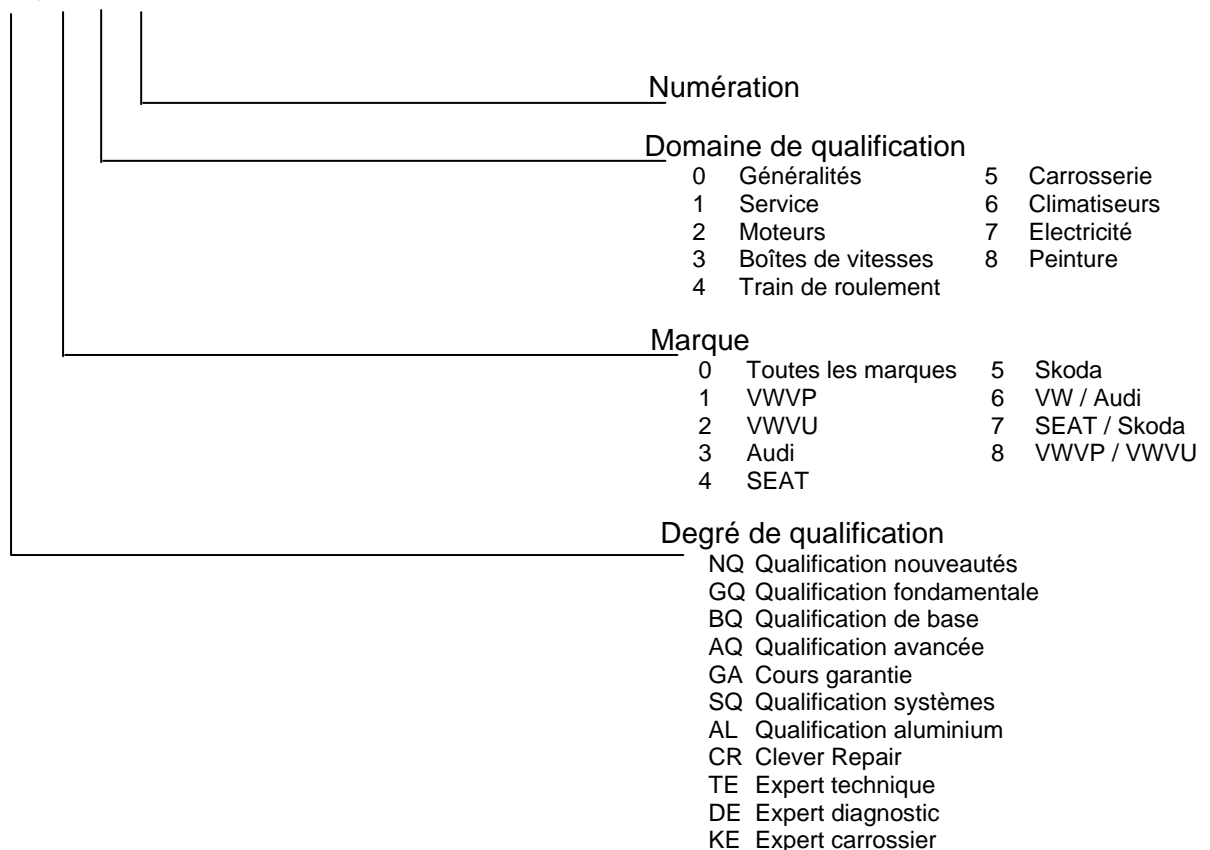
Numération

Domaine de qualification

0 Généralités
1 Service
2 Moteurs
3 Boîtes de vitesses
4 Train de roulement
5 Carrosserie
6 Climatiseurs
7 Electricité
8 Peinture

Marque

0 Toutes les marques
1 VWVP
2 VWVU
3 Audi
4 SEAT
5 Skoda
6 VW / Audi
7 SEAT / Skoda
8 VWVP / VWVU

Degré de qualification

NQ Qualification nouveautés
GQ Qualification fondamentale
BQ Qualification de base
AQ Qualification avancée
GA Cours garantie
SQ Qualification systèmes
AL Qualification aluminium
CR Clever Repair
TE Expert technique
DE Expert diagnostic
KE Expert carrossier